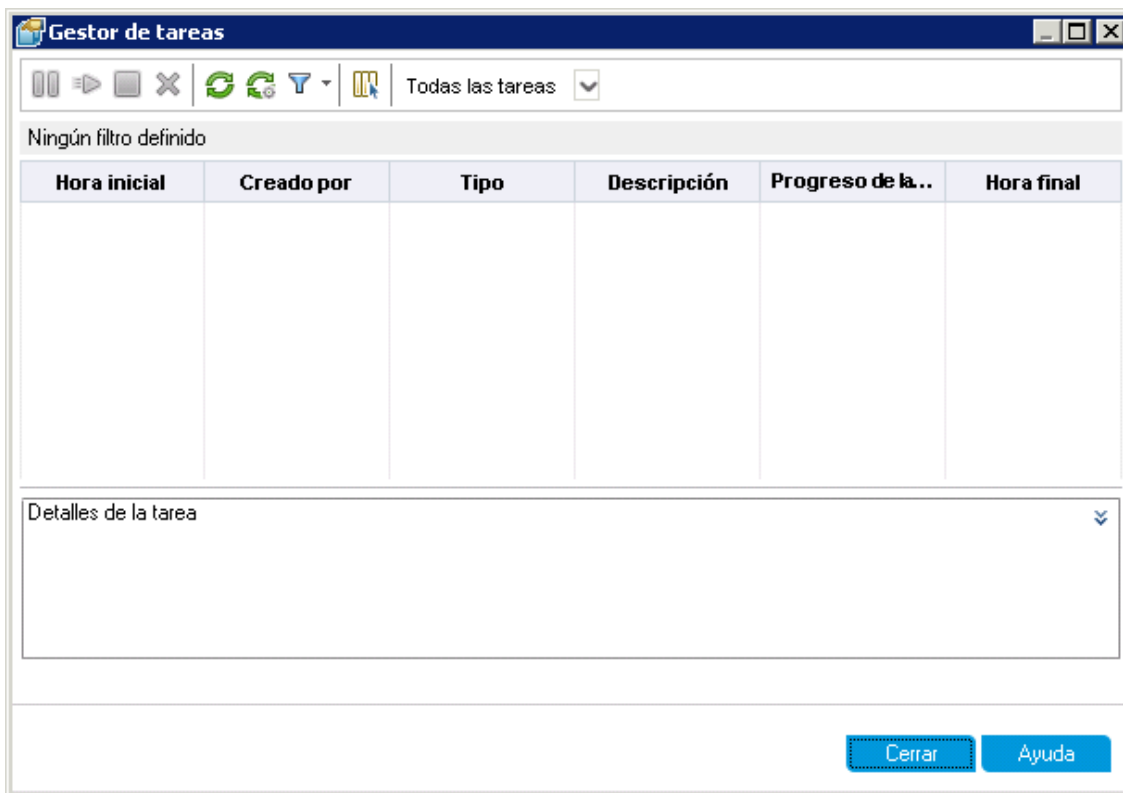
Gestor de tareas

Todas las tareas

Ningún filtro definido

| Hora inicial | Creado por | Tipo | Descripción | Progreso de la... | Hora final |
|---|---|---|---|---|---|

Detalles de la tarea

Cerrar

Ayuda